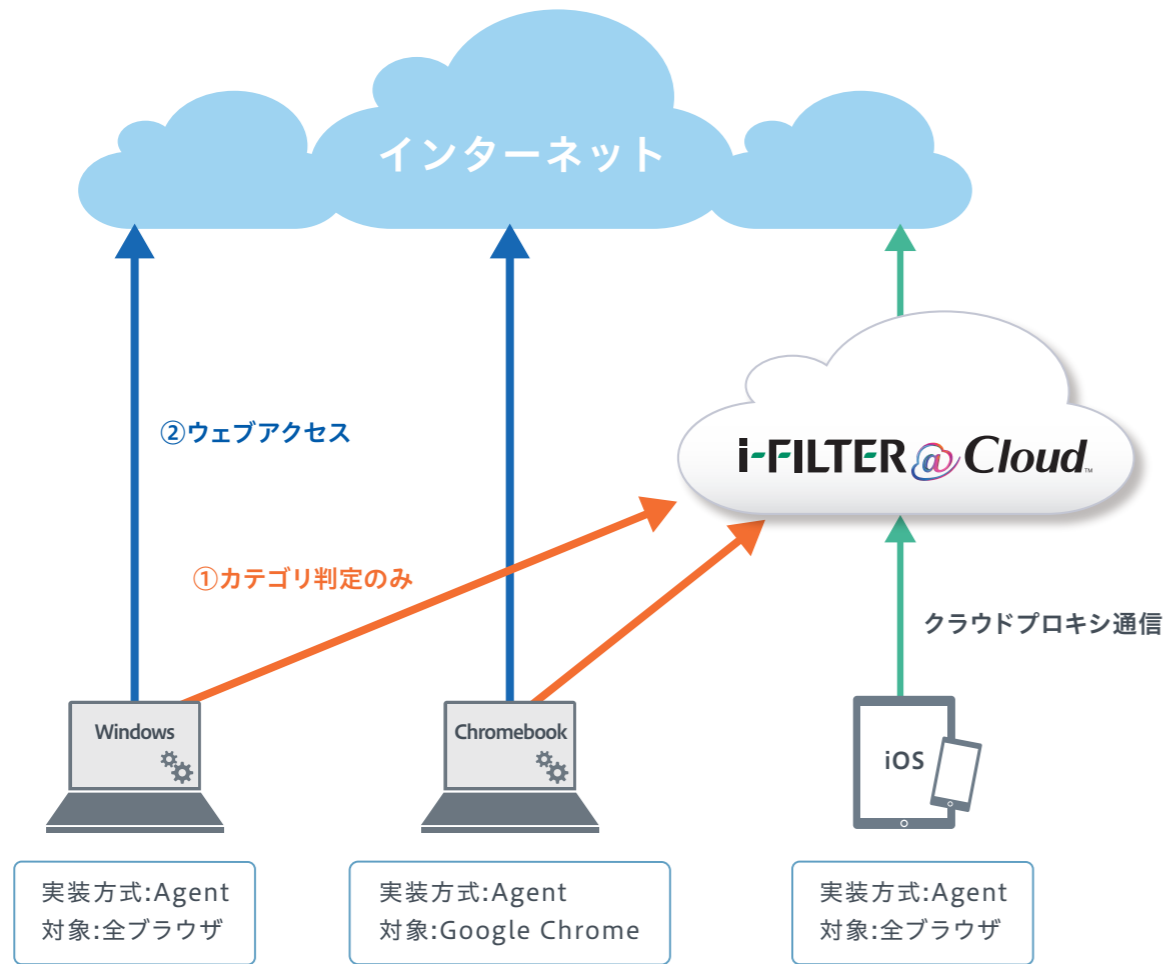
インターネット

②ウェブアクセス

i-FILTER@Cloud

①カテゴリ判定のみ

クラウドプロキシ通信

Windows

Chromebook

iOS

実装方式:Agent
対象:全ブラウザ

実装方式:Agent
対象:Google Chrome

実装方式:Agent
対象:全ブラウザ